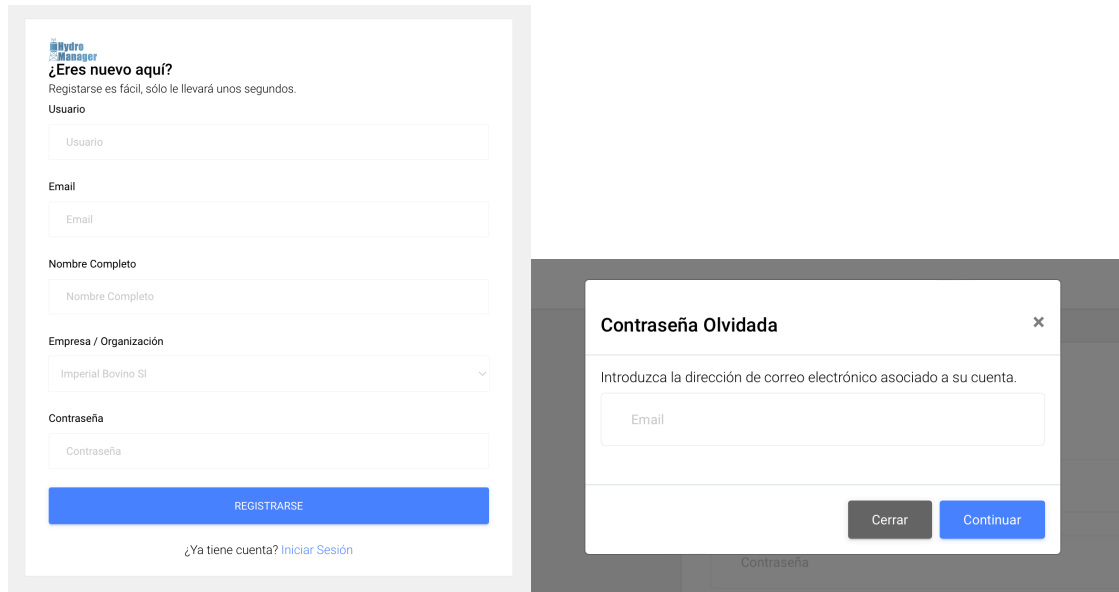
Hydro Manager

¿Eres nuevo aquí?

Registarse es fácil, sólo le llevará unos segundos.

Usuario

Usuario

Email

Email

Nombre Completo

Nombre Completo

Empresa / Organización

Imperial Bovino Sl

Contraseña

Contraseña

REGISTRARSE

¿Ya tiene cuenta? Iniciar Sesión

Contraseña Olvidada

×

Introduzca la dirección de correo electrónico asociado a su cuenta.

Email

Cerrar

Continuar

Contraseña